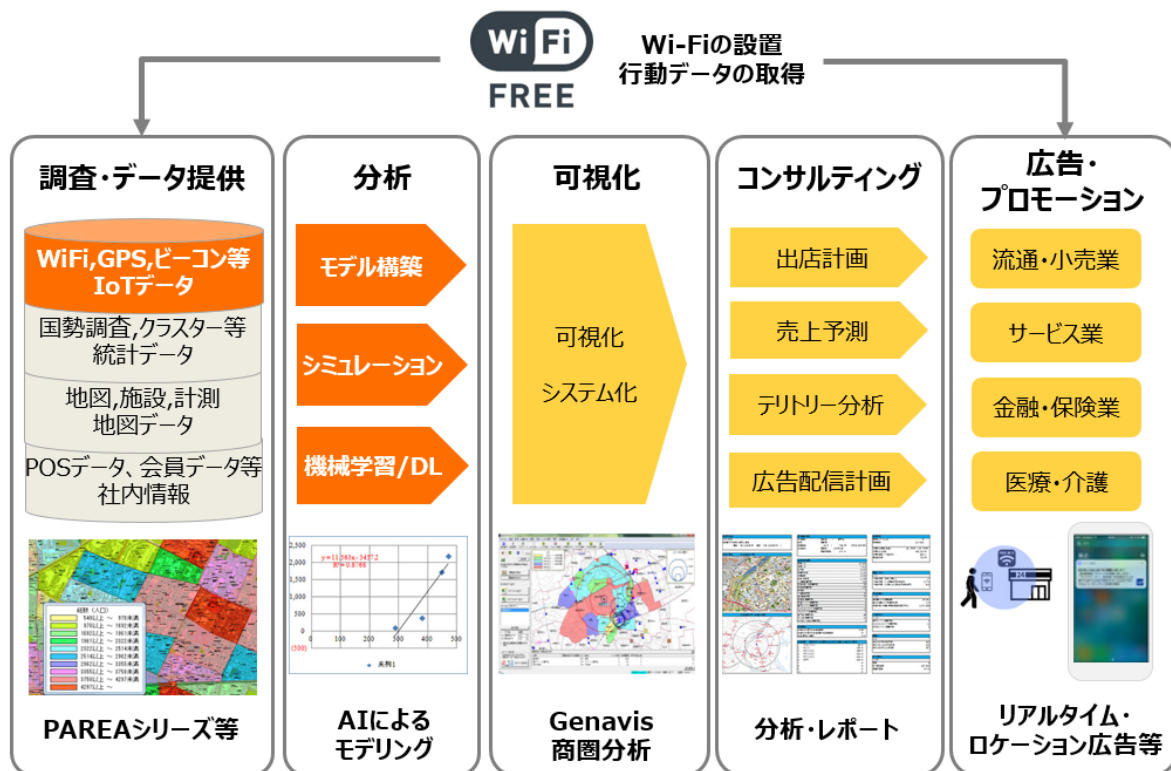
Wi Fi
FREE

Wi-Fiの設置
行動データの取得

調査・データ提供

WiFi,GPS,ビーコン等
IoTデータ

国勢調査,クラスター等
統計データ

地図,施設,計測
地図データ

POSデータ、会員データ等
社内情報

PAREAシリーズ等

分析

モデル構築

シミュレーション

機械学習/DL

2,500
2,000
1,500
1,000
500
0
(500)
0 100 200 300 400 500

系列1

AIによる
モデリング

可視化

可視化

システム化

Genavis
商圏分析

コンサルティング

出店計画

売上予測

テリトリー分析

広告配信計画

分析・レポート

広告・
プロモーション

流通・小売業

サービス業

金融・保険業

医療・介護

リアルタイム・
ロケーション広告等